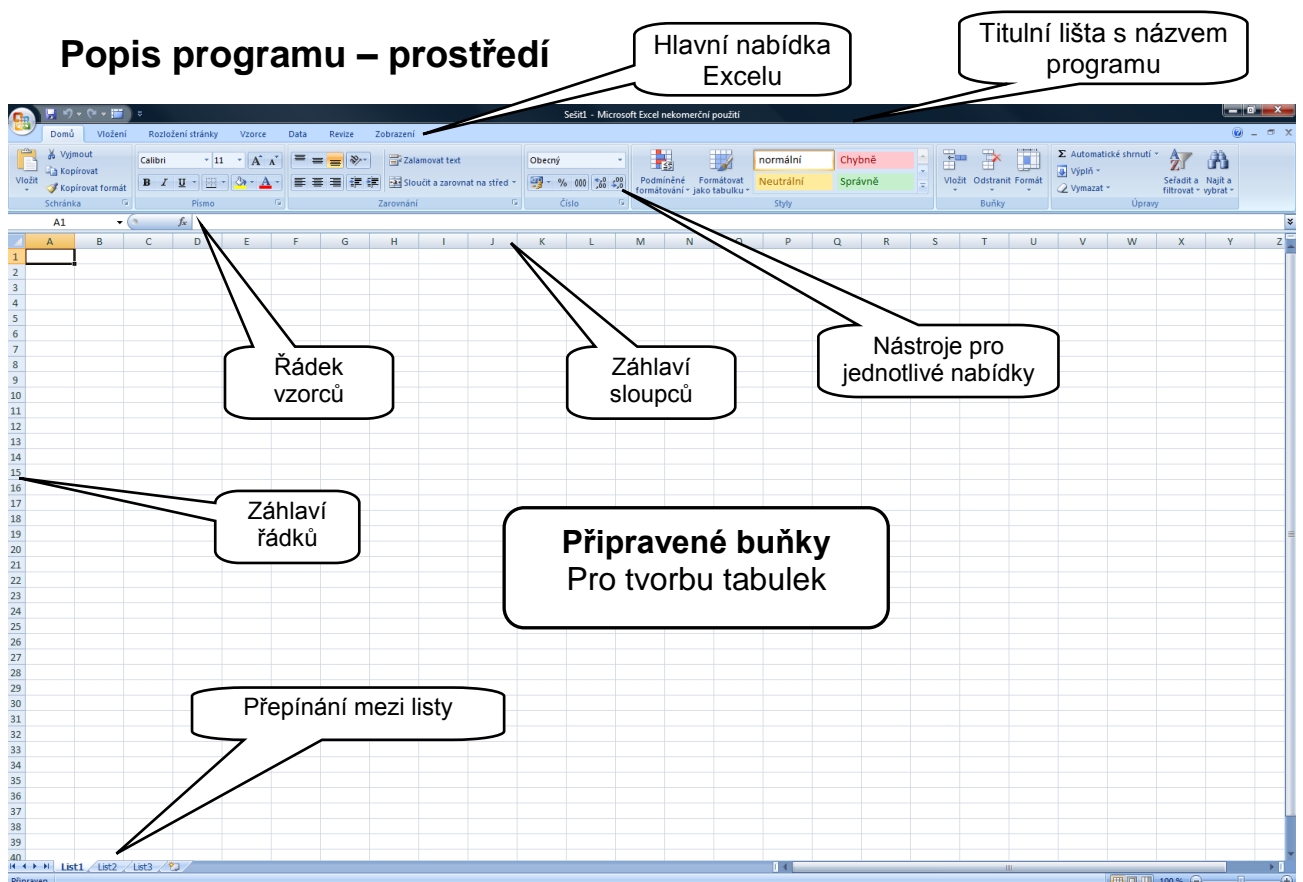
Popis programu – prostředí

Hlavní nabídka Excelu

Titulní lišta s názvem programu

Sešit1 - Microsoft Excel nekomerční použití

Domů Vložení Rozložení stránky Vzorce Data Revize Zobrazení

Vložit Vyjmout Kopírovat Kopírovat formát Schránka

Calibri 11 A A B I U A Písmo

Zalamovat text Sloučit a zarovnat na střed Zarovnání

Obecný % 000 Číslo

Podmíněné formátování Formátovat jako tabulku normální Chybně Neutrální Správně Styly

Vložit Odstranit Formát Buňky

Automatické shrnutí Výplň Vymazat Seřadit a filtrovat Najít a vybrat Úpravy

A1 $f_x$

A B C D E F G H I J K L M N O P Q R S T U V W X Y Z

1 2 3 4 5 6 7 8 9 10 11 12 13 14 15 16 17 18 19 20 21 22 23 24 25 26 27 28 29 30 31 32 33 34 35 36 37 38 39 40

Řádek vzorců

Záhlaví sloupců

Nástroje pro jednotlivé nabídky

Záhlaví řádků

**Připravené buňky**
Pro tvorbu tabulek

Přepínání mezi listy

List1 List2 List3

Připraven 100 %